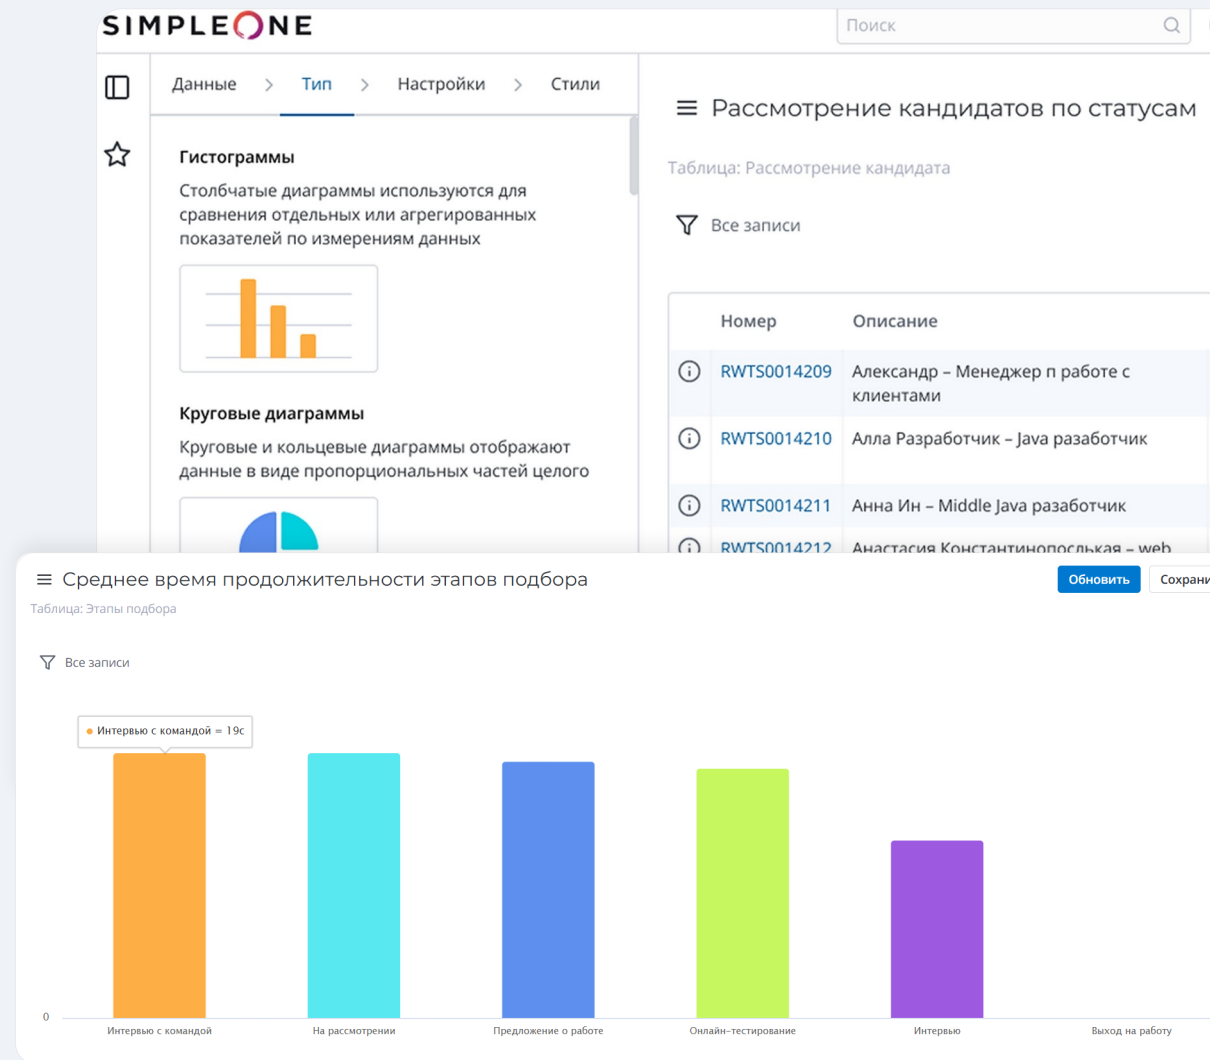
SIMPLEONE

Поиск

Данные > Тип > Настройки > Стили

Гистограммы

Столбчатые диаграммы используются для сравнения отдельных или агрегированных показателей по измерениям данных

Круговые диаграммы

Круговые и кольцевые диаграммы отображают данные в виде пропорциональных частей целого

Рассмотрение кандидатов по статусам

Таблица: Рассмотрение кандидата

Все записи

| | Номер | Описание |
|---|---|---|
| ⓘ | RWTS0014209 | Александр – Менеджер п работе с клиентами |
| ⓘ | RWTS0014210 | Алла Разработчик – Java разаботчик |
| ⓘ | RWTS0014211 | Анна Ин – Middle Java разаботчик |
| ⓘ | RWTS0014212 | Анастасия Константинопольская – web |

Среднее время продолжительности этапов подбора

Обновить

Сохрани

Таблица: Этапы подбора

Все записи

Интервью с командой = 19с

0

Интервью с командой

На рассмотрении

Предложение о работе

Онлайн–тестирование

Интервью

Выход на работу